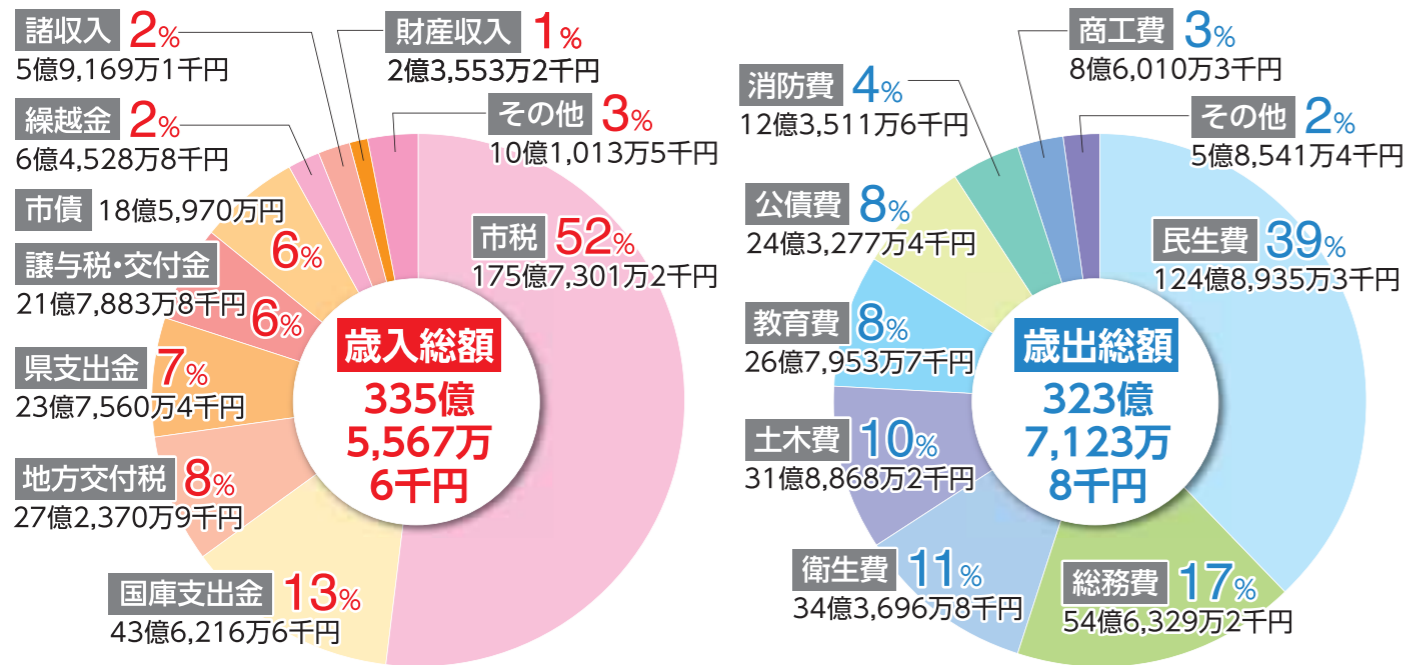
諸収入 2%
5億9,169万1千円

財産収入 1%
2億3,553万2千円

繰越金 2%
6億4,528万8千円

その他 3%
10億1,013万5千円

市債 18億5,970万円
6%

市税 52%
175億7,301万2千円

譲与税・交付金
21億7,883万8千円 6%

歳入総額
335億
5,567万
6千円

県支出金 7%
23億7,560万4千円

地方交付税 8%
27億2,370万9千円

国庫支出金 13%
43億6,216万6千円

商工費 3%
8億6,010万3千円

消防費 4%
12億3,511万6千円

その他 2%
5億8,541万4千円

公債費 8%
24億3,277万4千円

民生費 39%
124億8,935万3千円

教育費 8%
26億7,953万7千円

歳出総額
323億
7,123万
8千円

土木費 10%
31億8,868万2千円

衛生費 11%
34億3,696万8千円

総務費 17%
54億6,329万2千円